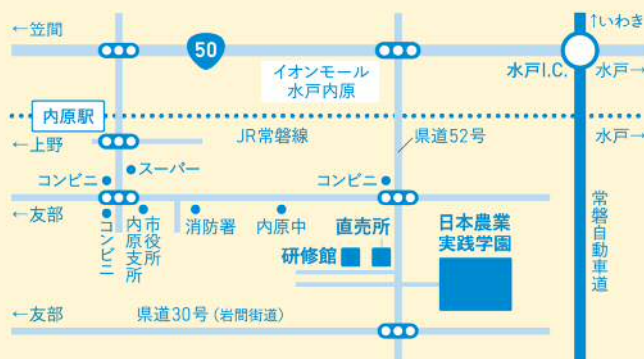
←笠間
50
↑いわき
イオンモール
水戸内原
水戸I.C.
水戸→
内原駅
←上野
JR常磐線
県道52号
水戸→
スーパー
コンビニ
コンビニ
←友部
コンビニ
内原市役所支所
消防署
内原中
直売所
日本農業実践学園
研修館
常磐自動車道
←友部
県道30号（岩間街道）